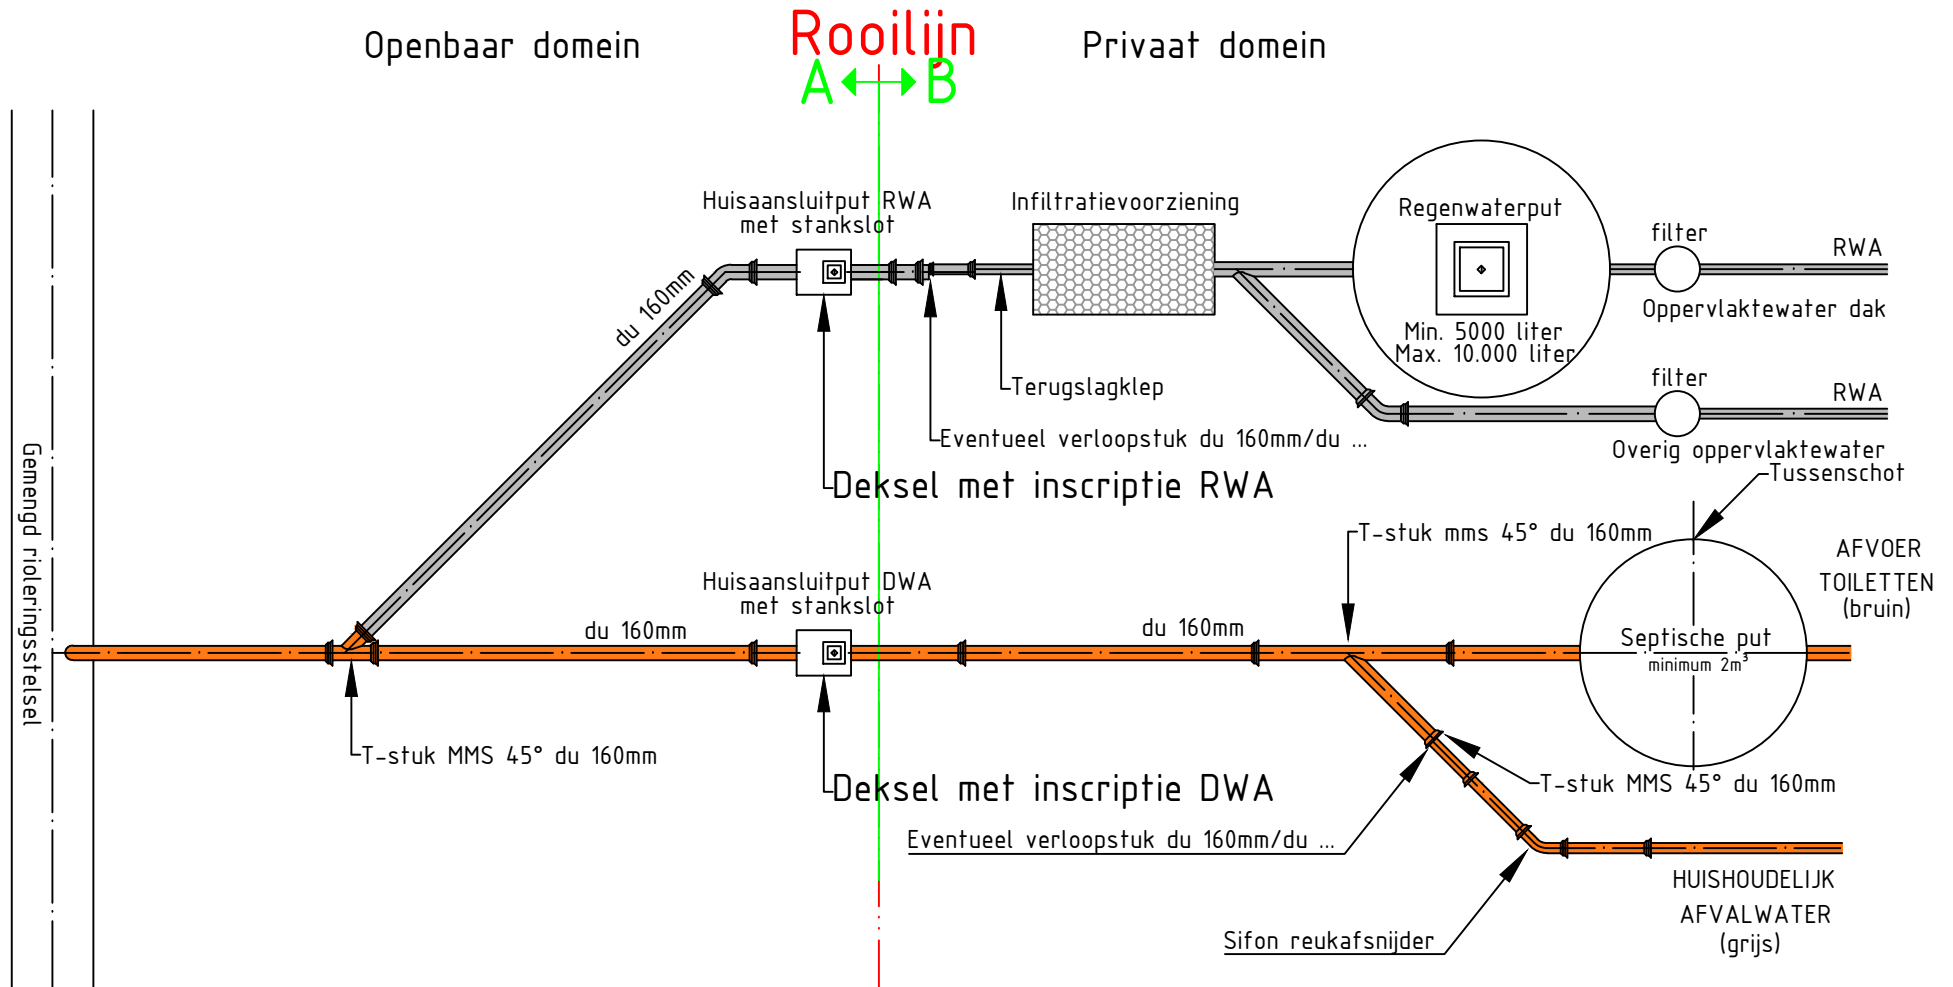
Openbaar domein

Rooilijn
A B

Privaat domein

Gemengd rioleringsstelsel

Huisaansluitput RWA
met stankslot

Infiltratievoorziening

Regenwaterput

Min. 5000 liter
Max. 10.000 liter

filter

RWA

Oppervlaktewater dak

du 160mm

Terugslagklep

filter

RWA

Eventueel verloopstuk du 160mm/du ...

Overig oppervlaktewater

Deksel met inscriptie RWA

Tussenschot

T-stuk mms 45° du 160mm

AFVOER
TOILETTEN
(bruin)

Huisaansluitput DWA
met stankslot

du 160mm

du 160mm

Septische put
minimum 2m$^3$

T-stuk MMS 45° du 160mm

T-stuk MMS 45° du 160mm

Deksel met inscriptie DWA

Eventueel verloopstuk du 160mm/du ...

HUISHOUDELIJK
AFVALWATER
(grijs)

Sifon reukafsnijder